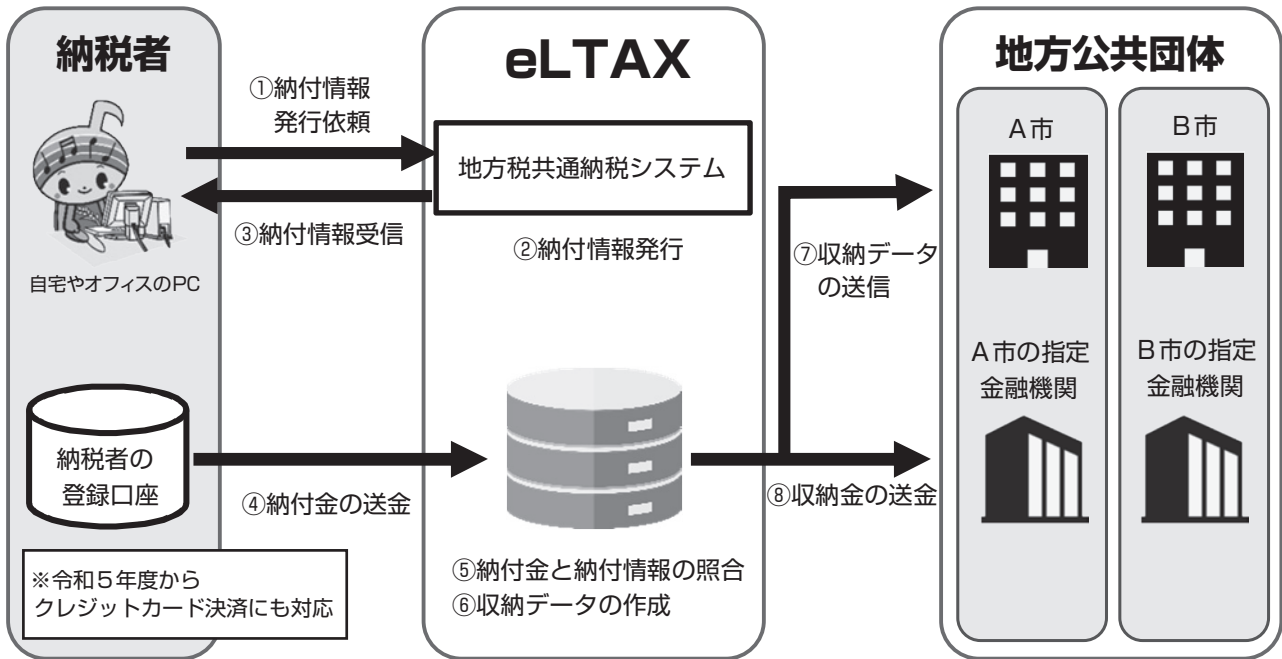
納税者

①納付情報
発行依頼

③納付情報受信

自宅やオフィスのPC

納税者の
登録口座

④納付金の送金

※令和５年度から
クレジットカード決済にも対応

eLTAX

地方税共通納税システム

②納付情報発行

⑤納付金と納付情報の照合
⑥収納データの作成

⑦収納データ
の送信

⑧収納金の送金

地方公共団体

A市

A市の指定
金融機関

B市

B市の指定
金融機関